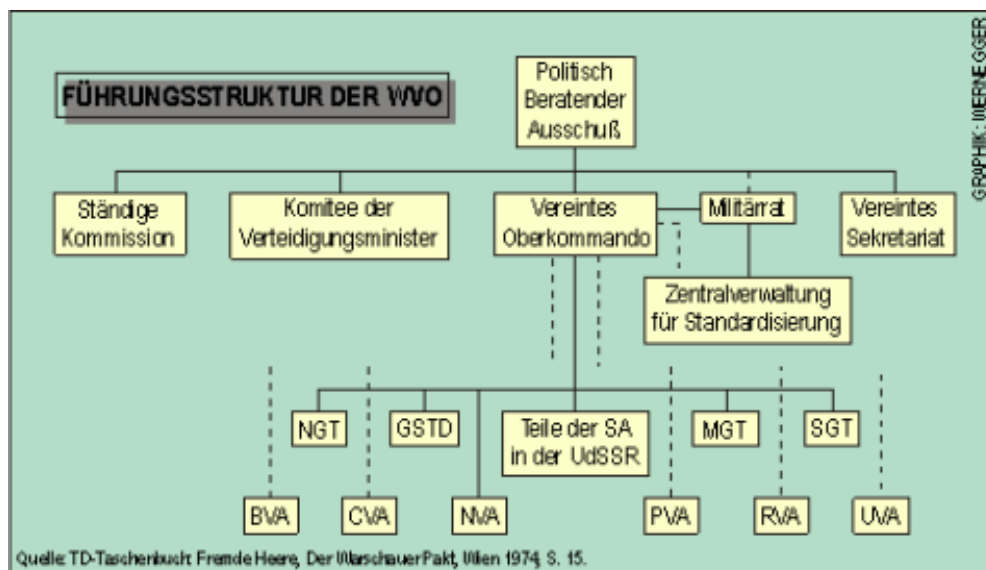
FÜHRUNGSSTRUKTUR DER WVO

Politisch Beratender Ausschuß

Ständige Kommission

Komitee der Verteidigungsminister

Vereintes Oberkommando

Militärrat

Vereintes Sekretariat

Zentralverwaltung für Standardisierung

NGT

GSTD

Teile der SA in der UdSSR

MGT

SGT

BVA

CVA

NVA

PVA

RVA

UVA

GRAPHIK: WERNEGGER

Quelle: TD-Taschenbuch: Fremde Heere, Der Warschauer Pakt, Wien 1974, S. 15.